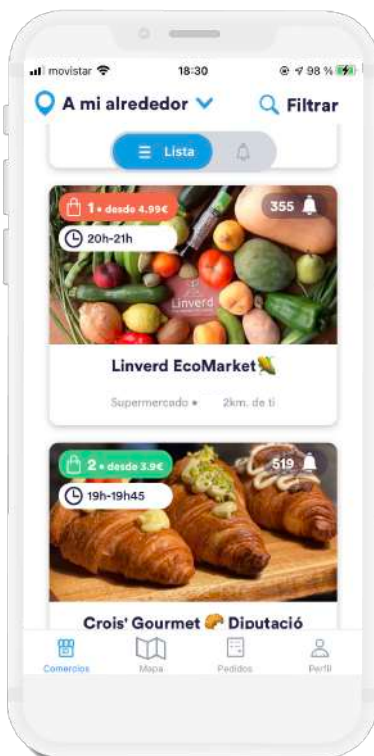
movistar 18:30 98 %

A mi alrededor Filtrar

Lista

1 • desde 4.99€
20h-21h
355
Linverd

Linverd EcoMarket🌽

Supermercado • 2km. de ti

2 • desde 3.9€
19h-19h45
519

Crois' Gourmet 🥐 Diputació

Comercios Mapa Pedidos Perfil